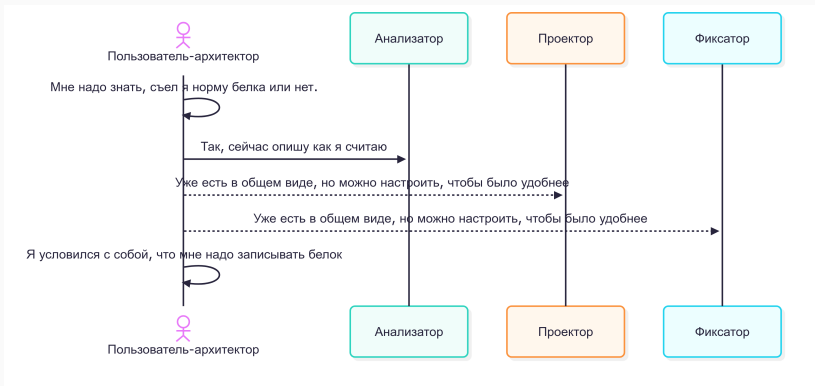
Пользователь-архитектор

Анализатор

Проектор

Фиксатор

Мне надо знать, съел я норму белка или нет.

Так, сейчас опишу как я считаю

Уже есть в общем виде, но можно настроить, чтобы было удобнее

Уже есть в общем виде, но можно настроить, чтобы было удобнее

Я условился с собой, что мне надо записывать белок

Пользователь-архитектор

Анализатор

Проектор

Фиксатор